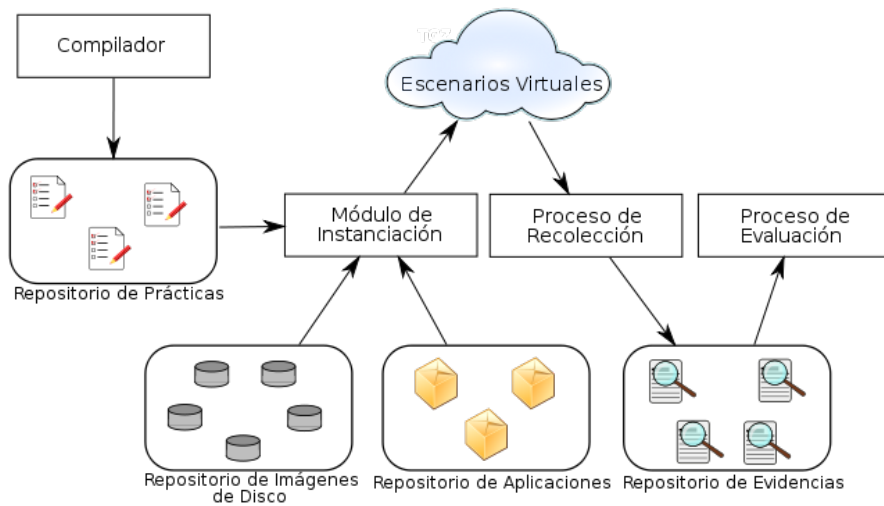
Compilador

Escenarios Virtuales

Repositorio de Prácticas

Módulo de Instanciación

Proceso de Recolección

Proceso de Evaluación

Repositorio de Imágenes de Disco

Repositorio de Aplicaciones

Repositorio de Evidencias